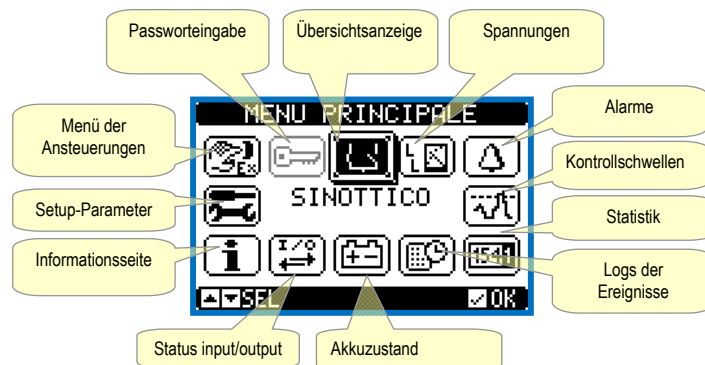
Passworteingabe

Übersichtsanzeige

Spannungen

Alarme

Menü der Ansteuerungen

MENU PRINCIPALE

Kontrollschwellen

Setup-Parameter

SINOTTICO

Statistik

Informationsseite

I/O

Logs der Ereignisse

SEL

OK

Status input/output

Akkuzustand